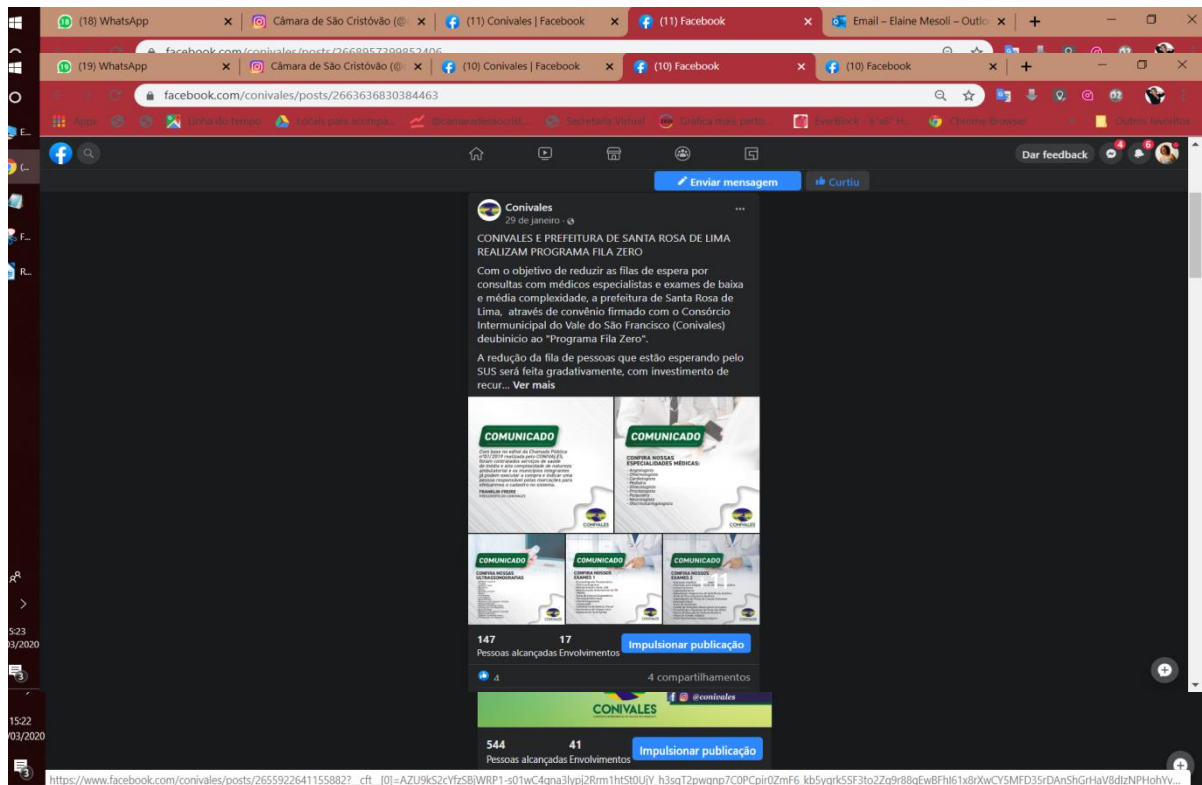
(18) WhatsApp
Câmara de São Cristóvão (@
(11) Conivales | Facebook
(11) Facebook
Email – Elaine Mesoli – Outlo
facebook.com/conivales/posts/2668957299852406

(19) WhatsApp
Câmara de São Cristóvão (@
(10) Conivales | Facebook
(10) Facebook
(10) Facebook
facebook.com/conivales/posts/2663636830384463

Apps
Linha do tempo
Locais para acompa...
@camaradesaocrist...
Secretaria Virtual
Gráfica mais perto...
EverBlock - 6 so° H...
Chrome Browser
Outros favoritos

Dar feedback

Enviar mensagem
Curtiu

Conivales
29 de janeiro ·

CONIVALES E PREFEITURA DE SANTA ROSA DE LIMA REALIZAM PROGRAMA FILA ZERO

Com o objetivo de reduzir as filas de espera por consultas com médicos especialistas e exames de baixa e média complexidade, a prefeitura de Santa Rosa de Lima, através de convênio firmado com o Consórcio Intermunicipal do Vale do São Francisco (Conivales) deubinício ao "Programa Fila Zero".

A redução da fila de pessoas que estão esperando pelo SUS será feita gradativamente, com investimento de recur... Ver mais

COMUNICADO
COMUNICADO
CONFIRA NOSSAS ESPECIALIDADES MÉDICAS:
CONIVALES
CONIVALES
COMUNICADO
CONFIRA NOSSAS ULTRASSONOGRAFIAS
COMUNICADO
CONFIRA NOSSOS EXAMES 1
COMUNICADO
CONFIRA NOSSOS EXAMES 2

147
Pessoas alcançadas
17
Envolvimentos
Impulsionar publicação

4
4 compartilhamentos

@conivales
CONIVALES

544
Pessoas alcançadas
41
Envolvimentos
Impulsionar publicação

5:23
03/2020
15:22
03/2020

https://www.facebook.com/conivales/posts/2655922641155882?__cft__[0]=AZU9kS2cYfzSBjWRP1-s01wC4qna3lypj2Rrm1htSt0UiY_h3sqT2pwqnp7C0PCpir0ZmF6_kb5vqrk5SF3to2Zq9r88qEwBFhl61x8rXwCY5MFD35rDAnShGrHaV8dIzNPHohYv...